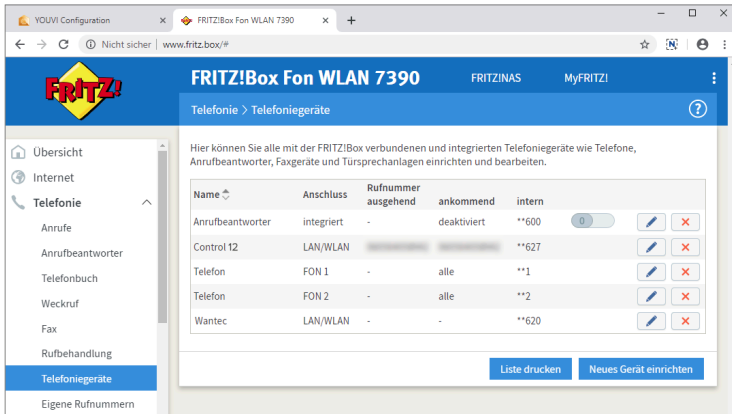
YOUVI Configuration
FRITZ!Box Fon WLAN 7390
Nicht sicher | www.fritz.box/#

FRITZ!
FRITZ!Box Fon WLAN 7390
FRITZ!NAS
MyFRITZ!
Telefonie > Telefoniegeräte

Übersicht
Internet
Telefonie
Anrufe
Anrufbeantworter
Telefonbuch
Weckruf
Fax
Rufbehandlung
Telefoniegeräte
Eigene Rufnummern

Hier können Sie alle mit der FRITZ!Box verbundenen und integrierten Telefoniegeräte wie Telefone, Anrufbeantworter, Faxgeräte und Türsprechanlagen einrichten und bearbeiten.

| Name | Anschluss | Rufnummer ausgehend | ankommend | intern |
|---|---|---|---|---|
| Anrufbeantworter | integriert | - | deaktiviert | **600 |
| Control 12 | LAN/WLAN | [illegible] | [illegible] | **627 |
| Telefon | FON 1 | - | alle | **1 |
| Telefon | FON 2 | - | alle | **2 |
| Wantec | LAN/WLAN | - | - | **620 |

0

Liste drucken
Neues Gerät einrichten